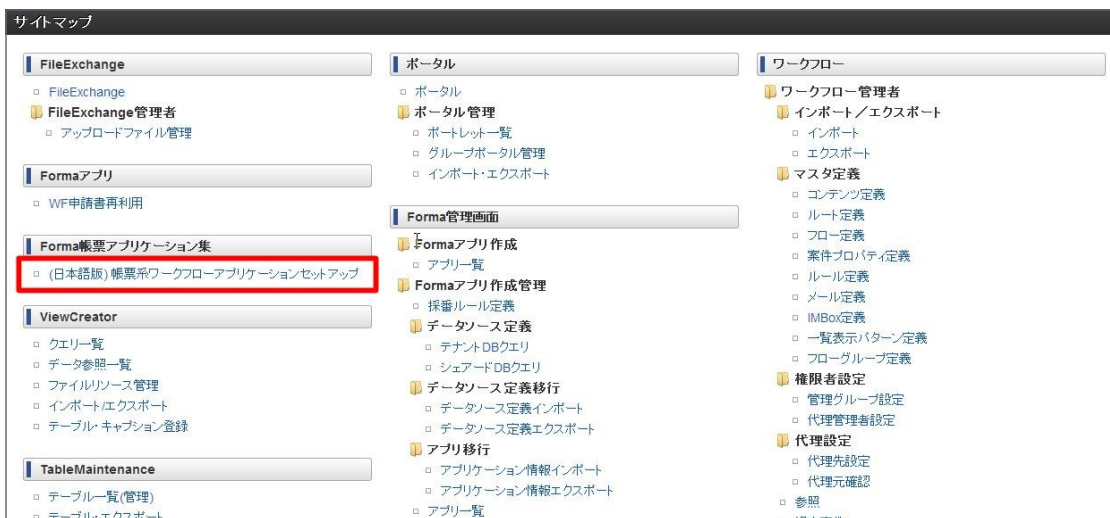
サイトマップ

FileExchange
FileExchange
FileExchange管理者
アップロードファイル管理

Formaアプリ
WF申請書再利用

Forma帳票アプリケーション集
(日本語版) 帳票系ワークフローアプリケーションセットアップ

ViewCreator
クエリ一覧
データ参照一覧
ファイルリソース管理
インポート/エクスポート
テーブル・キャプション登録

TableMaintenance
テーブル一覧(管理)
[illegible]

ポータル
ポータル
ポータル管理
ポートレット一覧
グループポータル管理
インポート・エクスポート

Forma管理画面
Formaアプリ作成
アプリ一覧
Formaアプリ作成管理
採番ルール定義
データソース定義
テナントDBクエリ
シェアードDBクエリ
データソース定義移行
データソース定義インポート
データソース定義エクスポート
アプリ移行
アプリケーション情報インポート
アプリケーション情報エクスポート
アプリ一覧

ワークフロー
ワークフロー管理者
インポート／エクスポート
インポート
エクスポート
マスタ定義
コンテンツ定義
ルート定義
フロー定義
案件プロパティ定義
ルール定義
メール定義
IMBox定義
一覧表示パターン定義
フローグループ定義
権限者設定
管理グループ設定
代理管理者設定
代理設定
代理先設定
代理元確認
参照
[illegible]